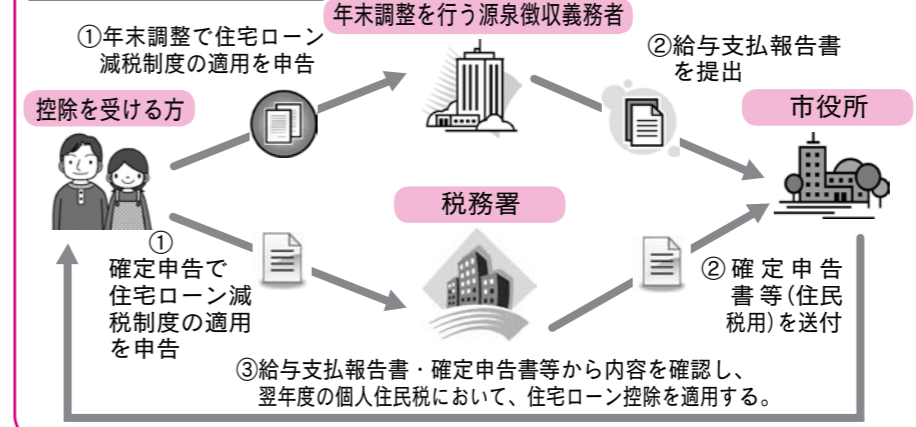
年末調整を行う源泉徴収義務者

①年末調整で住宅ローン減税制度の適用を申告

②給与支払報告書を提出

控除を受ける方

市役所

税務署

①
確定申告で住宅ローン減税制度の適用を申告

② 確定申告書等(住民税用)を送付

③給与支払報告書・確定申告書等から内容を確認し、翌年度の個人住民税において、住宅ローン控除を適用する。